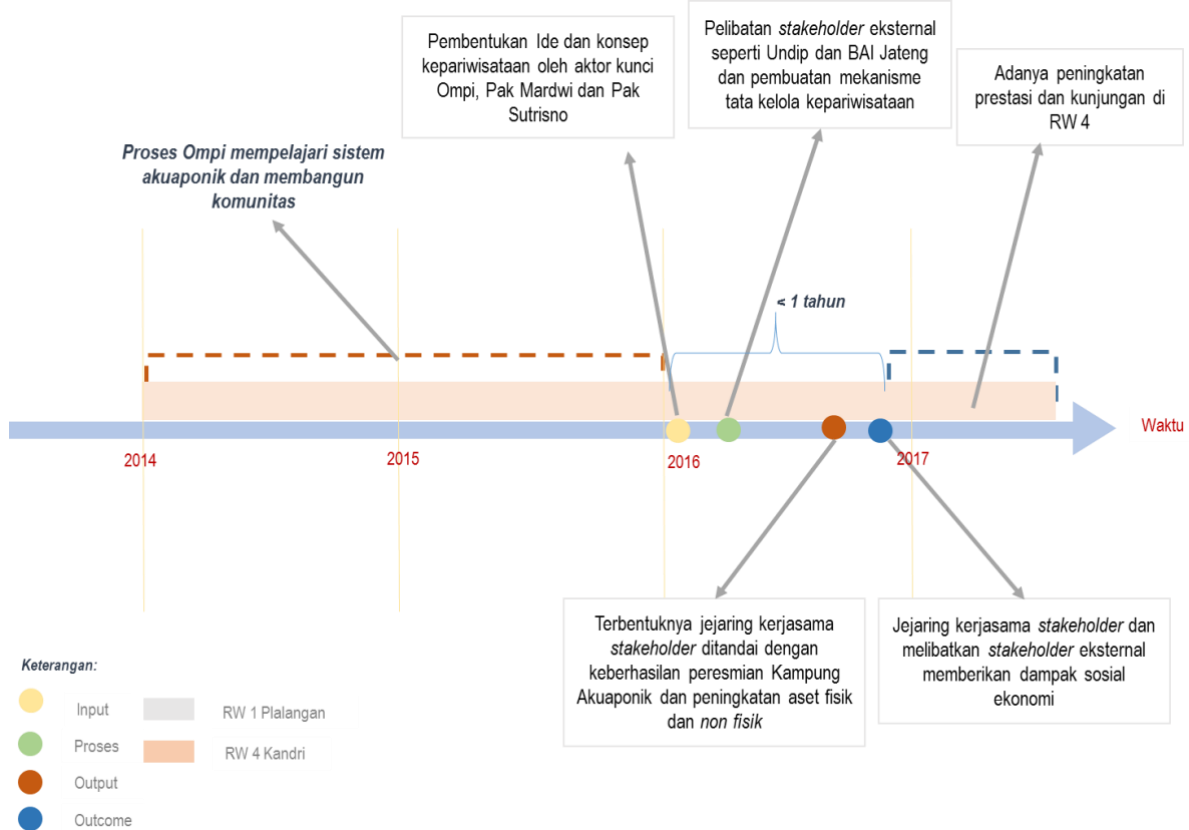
Pembentukan Ide dan konsep kepariwisataan oleh aktor kunci Ompi, Pak Mardwi dan Pak Sutrisno

Pelibatan *stakeholder* eksternal seperti Undip dan BAI Jateng dan pembuatan mekanisme tata kelola kepariwisataan

Adanya peningkatan prestasi dan kunjungan di RW 4

*Proses Ompi mempelajari sistem akuaponik dan membangun komunitas*

*< 1 tahun*

Waktu

2014

2015

2016

2017

Terbentuknya jejaring kerjasama *stakeholder* ditandai dengan keberhasilan peresmian Kampung Akuaponik dan peningkatan aset fisik dan *non fisik*

Jejaring kerjasama *stakeholder* dan melibatkan *stakeholder* eksternal memberikan dampak sosial ekonomi

*Keterangan:*

Input

RW 1 Plalangan

Proses

RW 4 Kandri

Output

Outcome